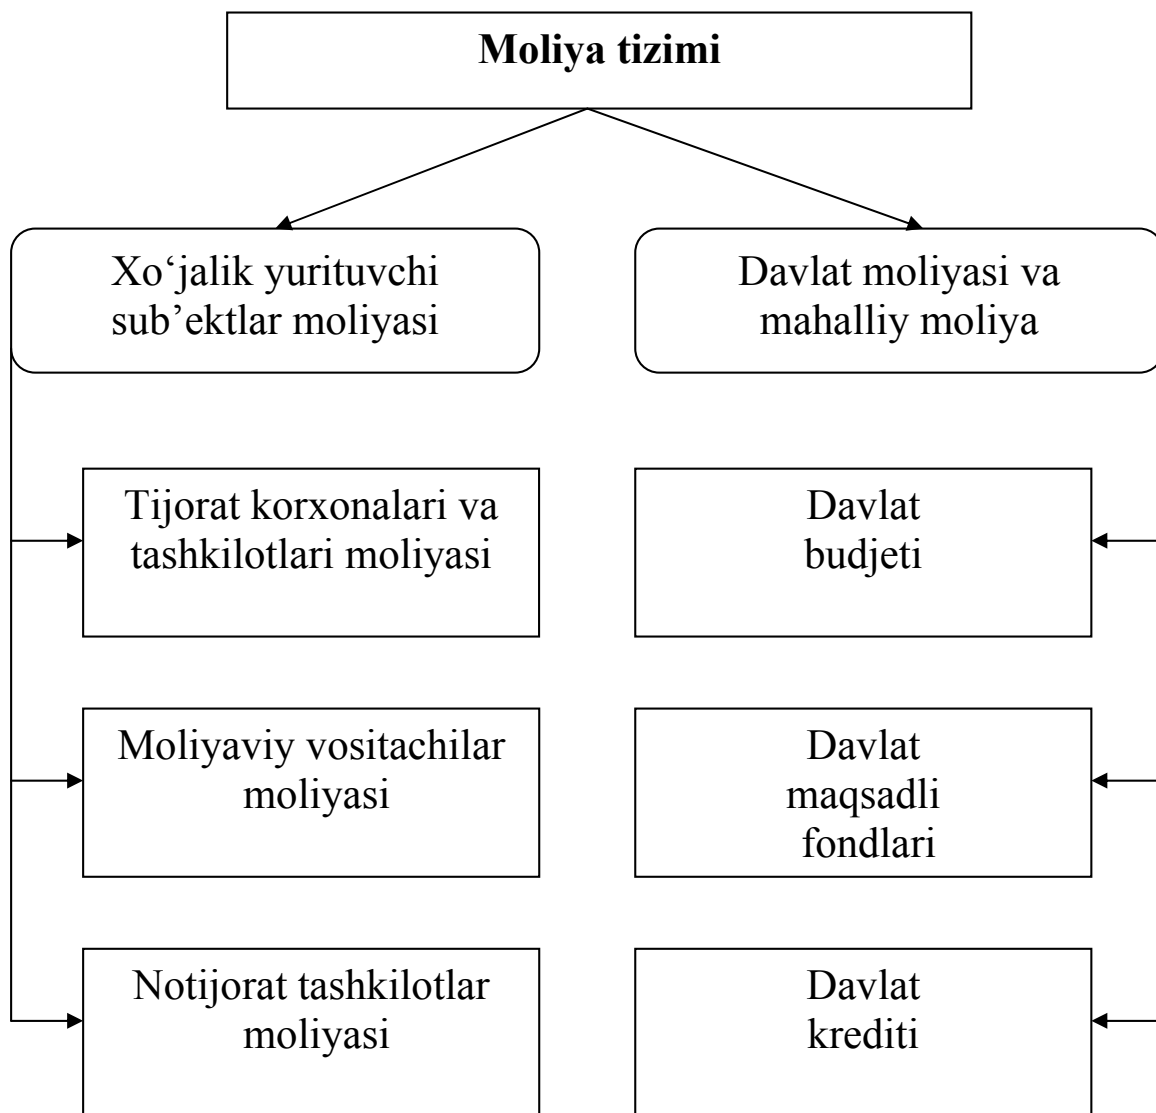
Moliya tizimi

Xo‘jalik yurituvchi sub’ektlar moliyasi

Davlat moliyasi va mahalliy moliya

Tijorat korxonalari va tashkilotlari moliyasi

Davlat budjeti

Moliyaviy vositachilar moliyasi

Davlat maqsadli fondlari

Notijorat tashkilotlar moliyasi

Davlat krediti